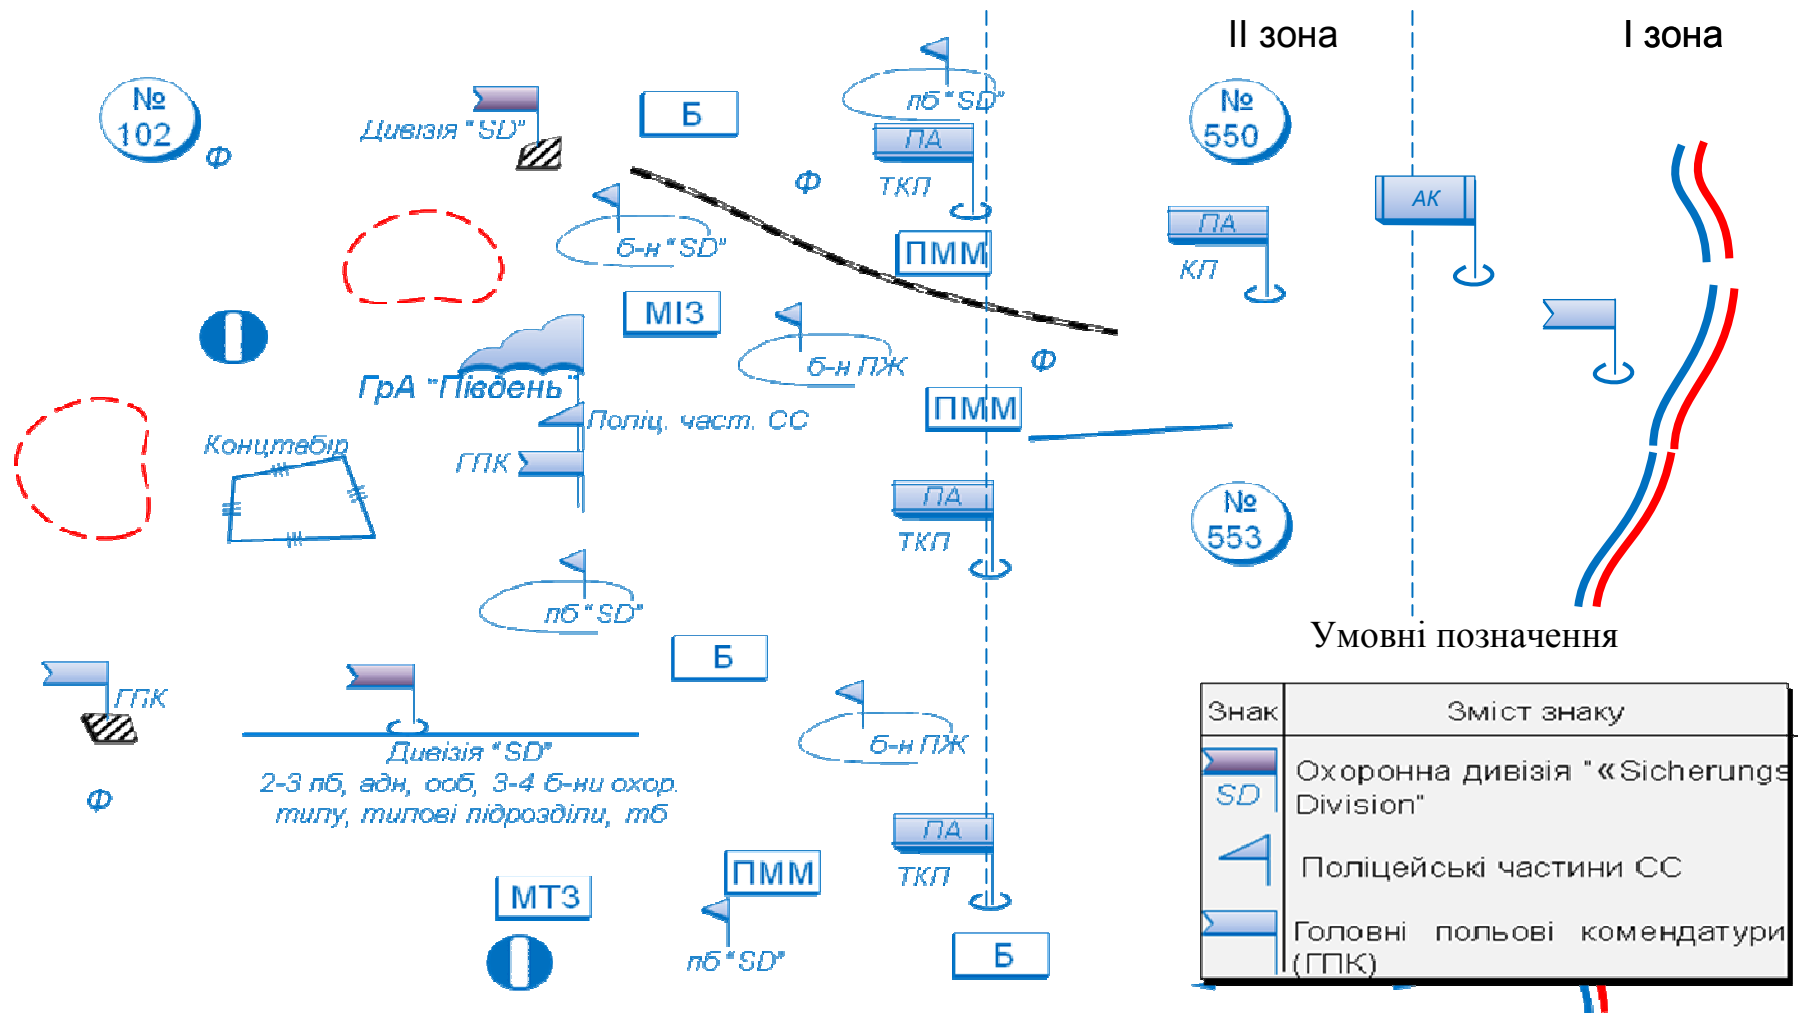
II зона

I зона

№ 102

Ф

Дивізія "SD"

Б

пб "SD"

ПА

ТКП

Ф

№ 550

б-н "SD"

ПММ

ПА

КП

АК

МІЗ

б-н ПЖ

Ф

ГрА "Південь"

Поліц. част. СС

ПММ

Концтабір

ГПК

ПА

ТКП

№ 553

пб "SD"

Умовні позначення

Б

ГПК

Дивізія "SD"
2-3 пб, адн, ооб, 3-4 б-ни охор. тилу, типові підрозділи, тб

б-н ПЖ

Ф

ПА

ТКП

МТЗ

ПММ

пб "SD"

Б

| Знак | Зміст знаку |
|---|---|
| SD | Охоронна дивізія "«Sicherungs Division" |
| | Поліцейські частини СС |
| | Головні польові комендатури (ГПК) |